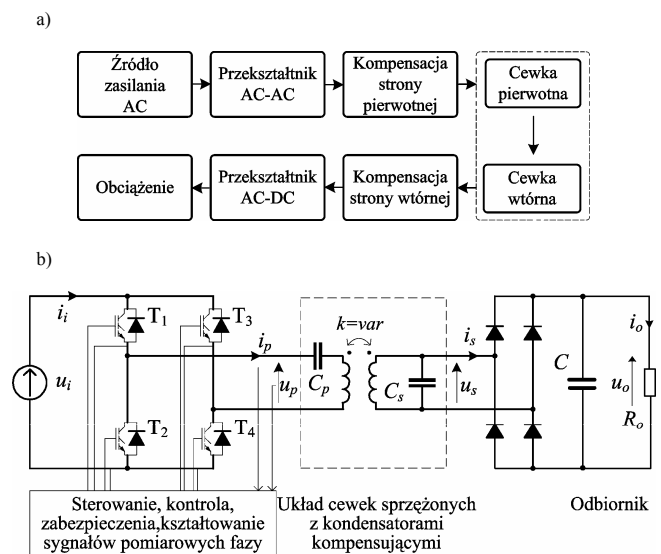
a)

Źródło zasilania AC

Przekształtnik AC-AC

Kompensacja strony pierwotnej

Cewka pierwotna

Cewka wtórna

Kompensacja strony wtórnej

Przekształtnik AC-DC

Obciążenie

b)

$i_i$

$u_i$

$T_1$

$T_3$

$T_2$

$T_4$

$i_p$

$u_p$

$C_p$

$k=var$

$C_s$

$i_s$

$u_s$

$C$

$i_o$

$u_o$

$R_o$

Sterowanie, kontrola, zabezpieczenia,kształtowanie sygnałów pomiarowych fazy

Układ cewek sprzężonych z kondensatorami kompensującymi

Odbiornik